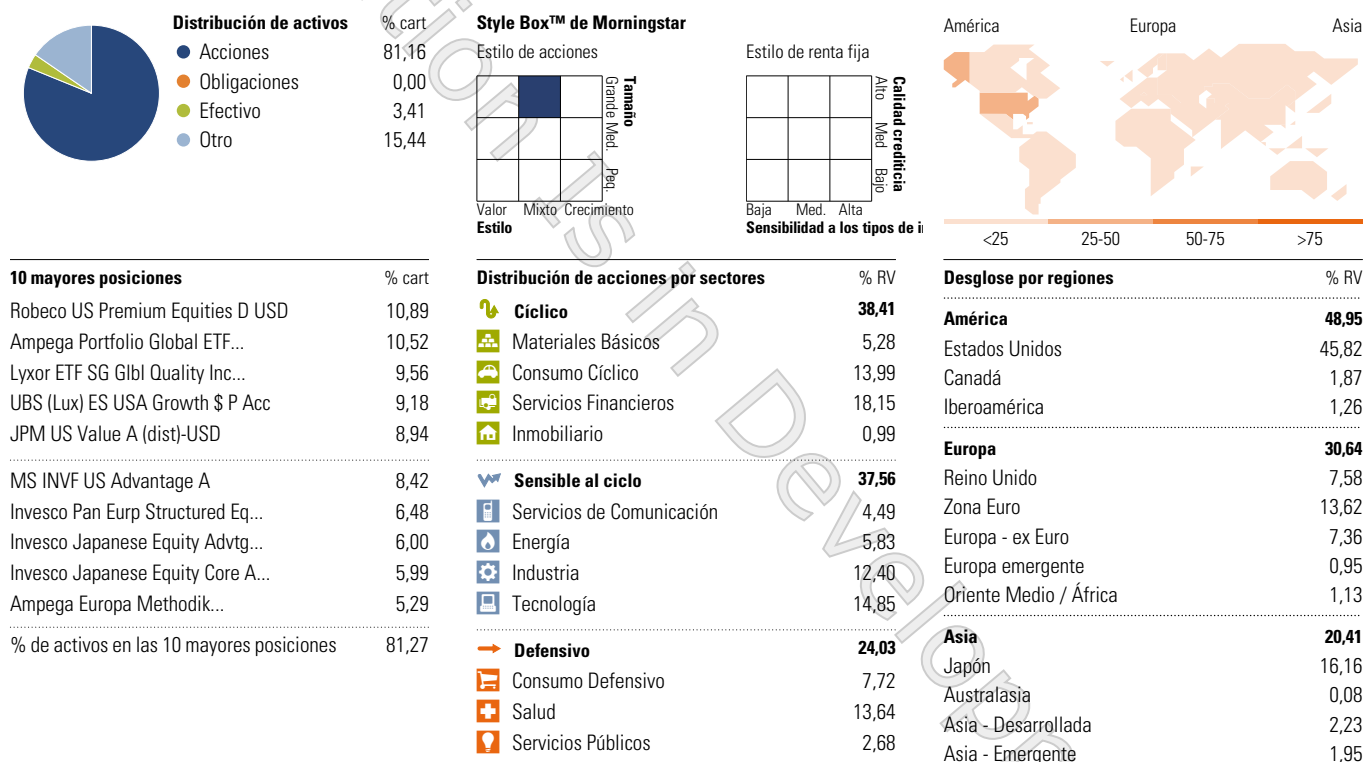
Distribución de activos % cart
Acciones 81,16
Obligaciones 0,00
Efectivo 3,41
Otro 15,44

Style Box™ de Morningstar
Estilo de acciones
Tamaño
Grande Med. Peq.
Valor Mixto Crecimiento
Estilo

Estilo de renta fija
Calidad crediticia
Alto Med Bajo
Baja Med. Alta
Sensibilidad a los tipos de i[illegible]

América Europa Asia
<25 25-50 50-75 >75

| 10 mayores posiciones | % cart |
|---|---|
| Robeco US Premium Equities D USD | 10,89 |
| Ampega Portfolio Global ETF... | 10,52 |
| Lyxor ETF SG Glbl Quality Inc... | 9,56 |
| UBS (Lux) ES USA Growth $ P Acc | 9,18 |
| JPM US Value A (dist)-USD | 8,94 |
| MS INVF US Advantage A | 8,42 |
| Invesco Pan Eurp Structured Eq... | 6,48 |
| Invesco Japanese Equity Advtg... | 6,00 |
| Invesco Japanese Equity Core A... | 5,99 |
| Ampega Europa Methodik... | 5,29 |
| % de activos en las 10 mayores posiciones | 81,27 |

| Distribución de acciones por sectores | % RV |
|---|---|
| Cíclico | 38,41 |
| Materiales Básicos | 5,28 |
| Consumo Cíclico | 13,99 |
| Servicios Financieros | 18,15 |
| Inmobiliario | 0,99 |
| Sensible al ciclo | 37,56 |
| Servicios de Comunicación | 4,49 |
| Energía | 5,83 |
| Industria | 12,40 |
| Tecnología | 14,85 |
| Defensivo | 24,03 |
| Consumo Defensivo | 7,72 |
| Salud | 13,64 |
| Servicios Públicos | 2,68 |

| Desglose por regiones | % RV |
|---|---|
| América | 48,95 |
| Estados Unidos | 45,82 |
| Canadá | 1,87 |
| Iberoamérica | 1,26 |
| Europa | 30,64 |
| Reino Unido | 7,58 |
| Zona Euro | 13,62 |
| Europa - ex Euro | 7,36 |
| Europa emergente | 0,95 |
| Oriente Medio / África | 1,13 |
| Asia | 20,41 |
| Japón | 16,16 |
| Australasia | 0,08 |
| Asia - Desarrollada | 2,23 |
| Asia - Emergente | 1,95 |

Functions in Development